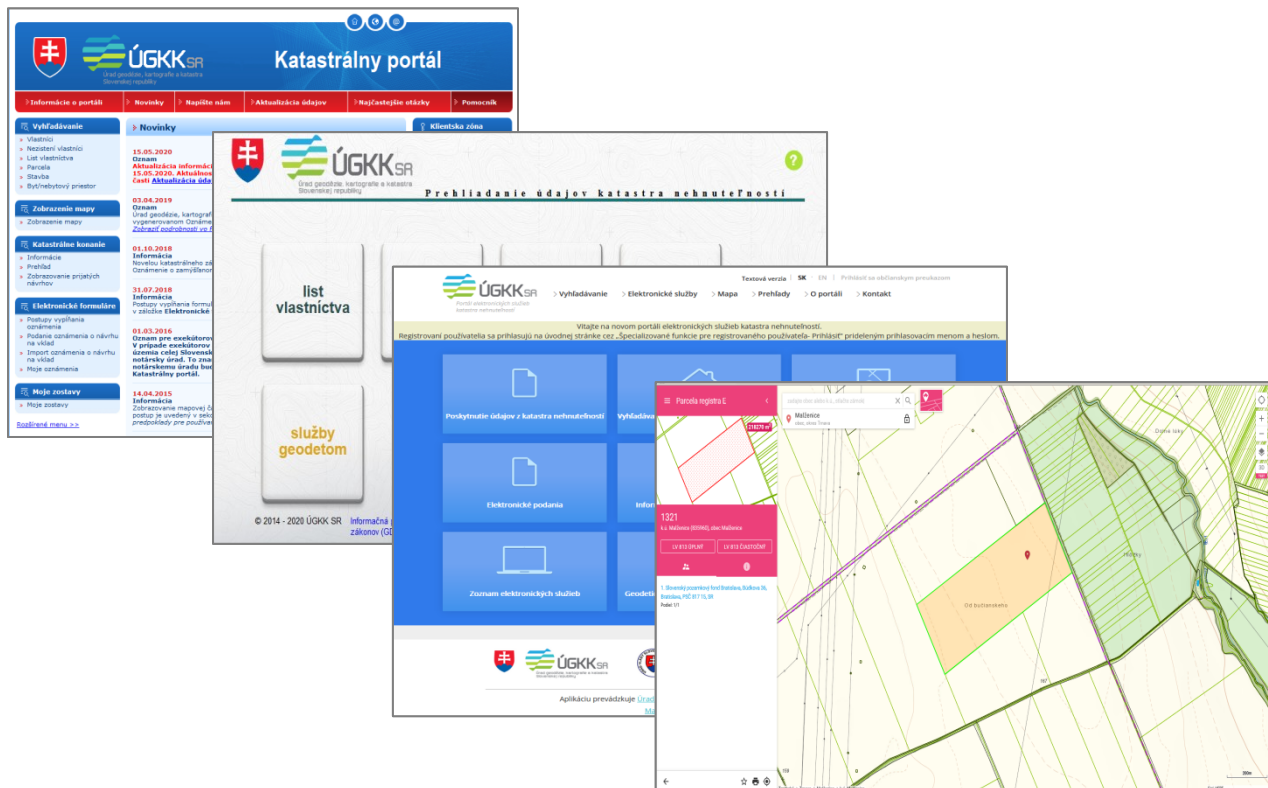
ÚGKK SR
Úrad geodézie, kartografie a katastra Slovenskej republiky
Katastrálny portál

Informácie o portáli | Novinky | Napíšte nám | Aktualizácia údajov | Najčastejšie otázky | Pomocník

Vyhľadávanie
Vlastníci
Nezistení vlastníci
List vlastníctva
Parcela
Stavba
Byt/nebytový priestor

Zobrazenie mapy
Zobrazenie mapy

Katastrálne konanie
Informácie
Prehľad
Zobrazovanie prijatých návrhov

Elektronické formuláre
Postupy vypĺňania oznámenia
Podanie oznámenia o návrhu na vklad
Import oznámenia o návrhu na vklad
Moje oznámenia

Moje zostavy
Moje zostavy

Rozšírené menu >>

Novinky
15.05.2020
Oznam
Aktualizácia informácí
15.05.2020. Aktuálnos
časti Aktualizácia údaj

03.04.2019
Oznam
Úrad geodézie, kartograf
vygenerovanom Oznáme
Zobraziť podrobnosti vo f

01.10.2018
Informácia
Novelou katastrálneho zá
Oznámenie o zamýšľanor

31.07.2018
Informácia
Postupy vypĺňania formul
v záložke Elektronické

01.03.2016
Oznam pre exekútorov
V prípade exekútorov
územia celej Slovensk
notársky úrad. To zna
notárskemu úradu bu
Katastrálny portál.

14.04.2015
Informácia
Zobrazovanie mapovej č
postup je uvedený v sek
predpoklady pre používa

Klientska zóna

ÚGKK SR
Úrad geodézie, kartografie a katastra Slovenskej republiky
Prehliadanie údajov katastra nehnuteľností
?
list vlastníctva
služby geodetom
© 2014 - 2020 ÚGKK SR
Informačná
zákonov (GD

ÚGKK SR
Portál elektronických služieb katastra nehnuteľností
Vyhľadávanie | Elektronické služby | Mapa | Prehľady | O portáli | Kontakt
Textová verzia | SK | EN | Prihlásiť sa občianskym preukazom
Vitajte na novom portáli elektronických služieb katastra nehnuteľností.
Registrovaní používatelia sa prihlasujú na úvodnej stránke cez „Špecializované funkcie pre registrovaného používateľa- Prihlásiť" prideleným prihlasovacím menom a heslom.
Poskytnutie údajov z katastra nehnuteľností
Vyhľadáva
Elektronické podania
Infor
Zoznam elektronických služieb
Geodeti
ÚGKK SR
Aplikáciu prevádzkuje Úrad
Ma

Parcela registra E
Mallenice
1321
k.ú. Mallenice, obec Mallenice
LV 813 ÚPLNÝ
LV 813 ČIASTOČNÝ
1. Slovenský pozemkový fond Bratislava, Búdkova 36, Bratislava, PSČ 817 15, SR
Podiel 1/1
Od bučianskeho
Hlboky
Dolné lúky
200m